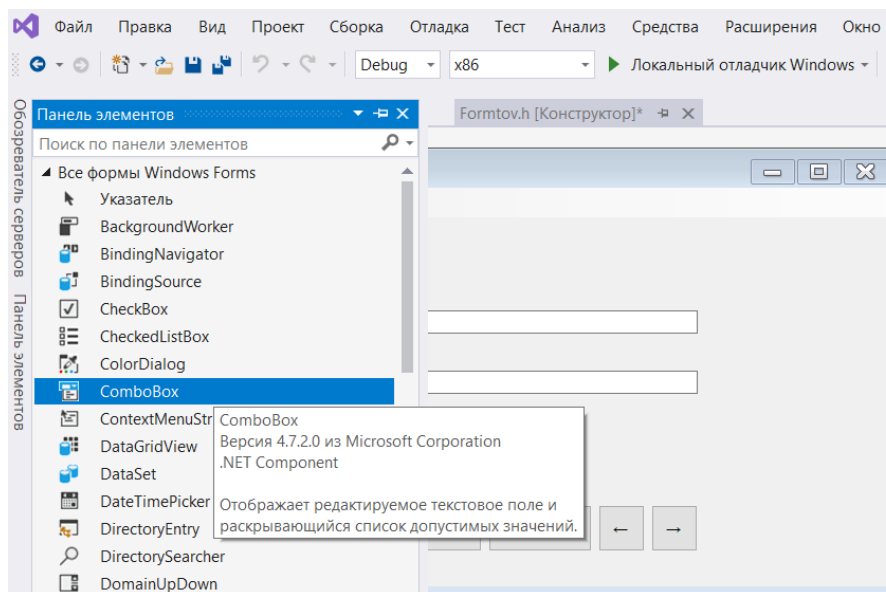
Файл Правка Вид Проект Сборка Отладка Тест Анализ Средства Расширения Окно

Debug x86 ▶ Локальный отладчик Windows

Обозреватель серверов Панель элементов

Панель элементов

Поиск по панели элементов

◢ Все формы Windows Forms

Указатель
BackgroundWorker
BindingNavigator
BindingSource
CheckBox
CheckedListBox
ColorDialog
ComboBox
ContextMenuStr
DataGridView
DataSet
DateTimePicker
DirectoryEntry
DirectorySearcher
DomainUpDown

Formtov.h [Конструктор]*

ComboBox
Версия 4.7.2.0 из Microsoft Corporation
.NET Component

Отображает редактируемое текстовое поле и раскрывающийся список допустимых значений.

← →